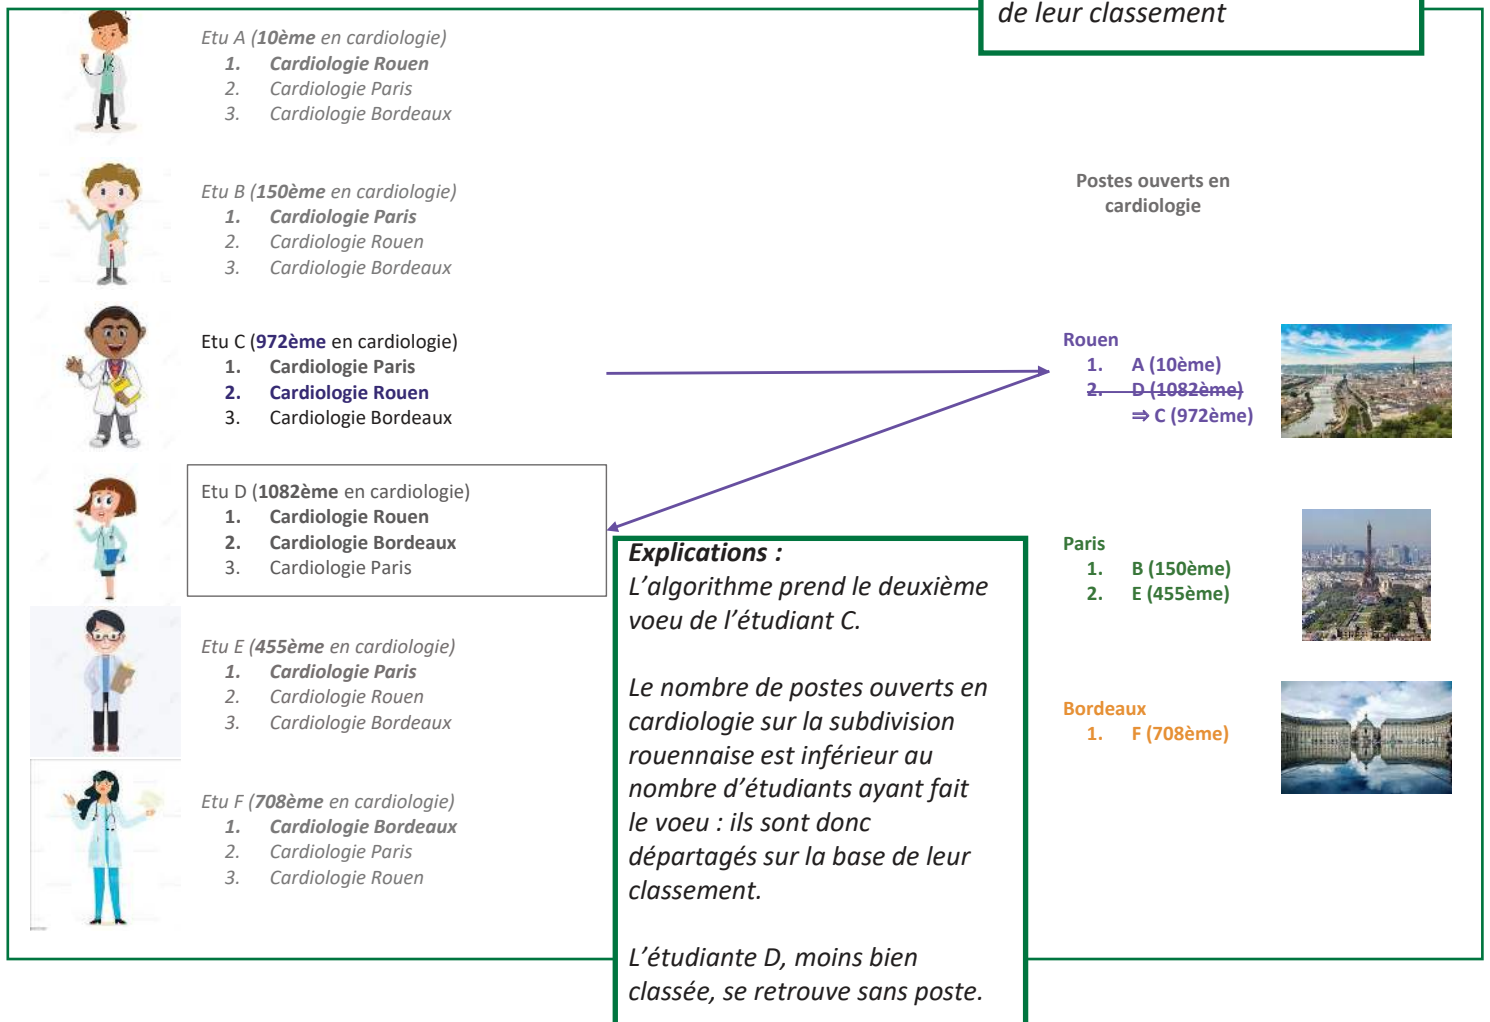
de leur classement

Etu A (**10ème** en cardiologie)
1. Cardiologie Rouen
2. Cardiologie Paris
3. Cardiologie Bordeaux

Etu B (**150ème** en cardiologie)
1. Cardiologie Paris
2. Cardiologie Rouen
3. Cardiologie Bordeaux

Etu C (**972ème** en cardiologie)
1. Cardiologie Paris
2. Cardiologie Rouen
3. Cardiologie Bordeaux

Etu D (**1082ème** en cardiologie)
1. Cardiologie Rouen
2. Cardiologie Bordeaux
3. Cardiologie Paris

Etu E (**455ème** en cardiologie)
1. Cardiologie Paris
2. Cardiologie Rouen
3. Cardiologie Bordeaux

Etu F (**708ème** en cardiologie)
1. Cardiologie Bordeaux
2. Cardiologie Paris
3. Cardiologie Rouen

Postes ouverts en cardiologie

Rouen
1. A (10ème)
~~2. D (1082ème)~~
⇒ C (972ème)

Paris
1. B (150ème)
2. E (455ème)

Bordeaux
1. F (708ème)

**Explications :**
L'algorithme prend le deuxième voeu de l'étudiant C.

Le nombre de postes ouverts en cardiologie sur la subdivision rouennaise est inférieur au nombre d'étudiants ayant fait le voeu : ils sont donc départagés sur la base de leur classement.

L'étudiante D, moins bien classée, se retrouve sans poste.